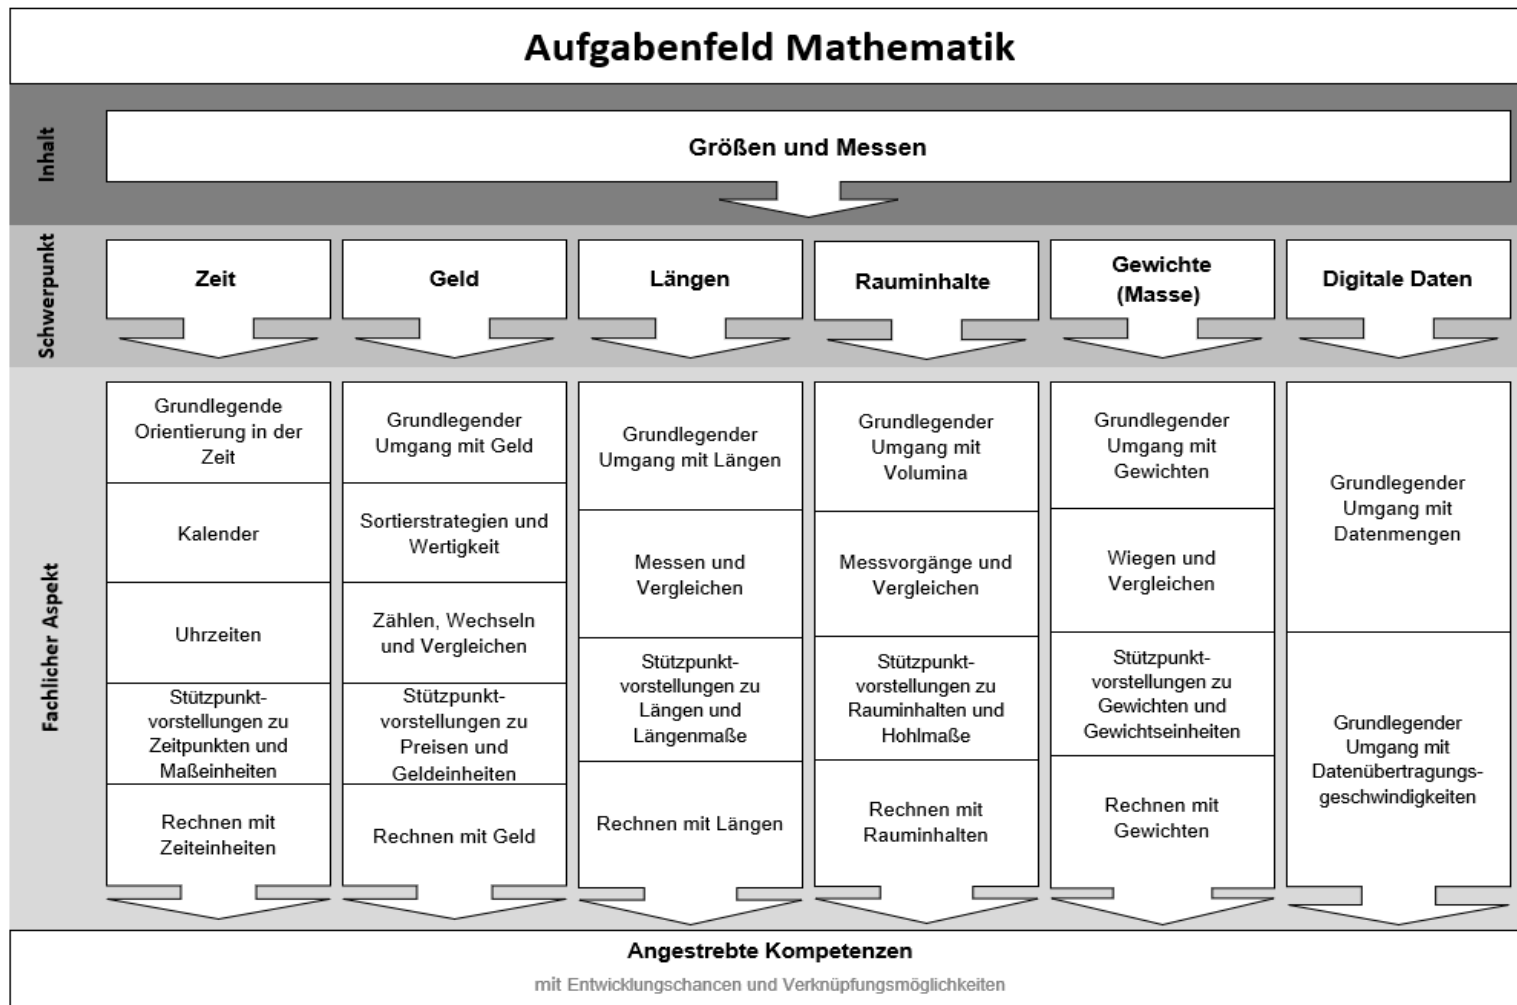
Aufgabenfeld Mathematik

Inhalt

Größen und Messen

Schwerpunkt

Zeit

Geld

Längen

Rauminhalte

Gewichte (Masse)

Digitale Daten

Fachlicher Aspekt

Grundlegende Orientierung in der Zeit

Kalender

Uhrzeiten

Stützpunktvorstellungen zu Zeitpunkten und Maßeinheiten

Rechnen mit Zeiteinheiten

Grundlegender Umgang mit Geld

Sortierstrategien und Wertigkeit

Zählen, Wechseln und Vergleichen

Stützpunktvorstellungen zu Preisen und Geldeinheiten

Rechnen mit Geld

Grundlegender Umgang mit Längen

Messen und Vergleichen

Stützpunktvorstellungen zu Längen und Längenmaße

Rechnen mit Längen

Grundlegender Umgang mit Volumina

Messvorgänge und Vergleichen

Stützpunktvorstellungen zu Rauminhalten und Hohlmaße

Rechnen mit Rauminhalten

Grundlegender Umgang mit Gewichten

Wiegen und Vergleichen

Stützpunktvorstellungen zu Gewichten und Gewichtseinheiten

Rechnen mit Gewichten

Grundlegender Umgang mit Datenmengen

Grundlegender Umgang mit Datenübertragungsgeschwindigkeiten

Angestrebte Kompetenzen

mit Entwicklungschancen und Verknüpfungsmöglichkeiten